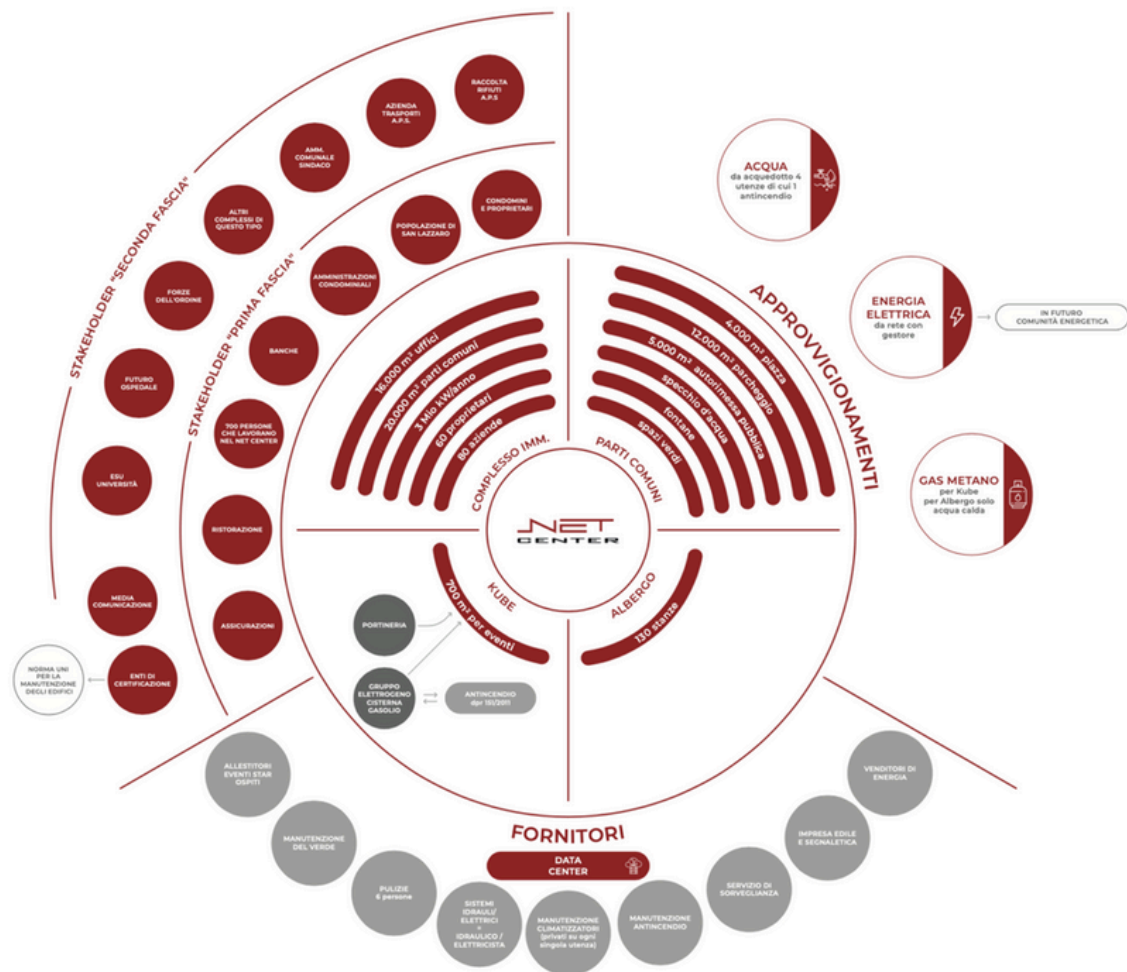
STAKEHOLDER "SECONDA FASCIA"

RACCOLTA RIFIUTI A.P.S.

AZIENDA TRASPORTI A.P.S.

AMM. COMUNALE SINDACO

ALTRI COMPLESSI DI QUESTO TIPO

FORZE DELL'ORDINE

FUTURO OSPEDALE

ESU UNIVERSITÀ

MEDIA COMUNICAZIONE

ENTI DI CERTIFICAZIONE

NORMA UNI PER LA MANUTENZIONE DEGLI EDIFICI

STAKEHOLDER "PRIMA FASCIA"

CONDOMINI E PROPRIETARI

POPOLAZIONE DI SAN LAZZARO

AMMINISTRAZIONI CONDOMINIALI

BANCHE

700 PERSONE CHE LAVORANO NEL NET CENTER

RISTORAZIONE

ASSICURAZIONI

16.000 m² uffici
20.000 m² parti comuni
3 Mio kW/anno
60 proprietari
80 aziende
COMPLESSO IMM.

4.000 m² piazza
12.000 m² parcheggio
5.000 m² autorimessa pubblica
specchio d'acqua
fontane
spazi verdi
PARTI COMUNI

NET CENTER

KUBE
700 m² per eventi

ALBERGO
130 stanze

PORTINERIA

GRUPPO ELETTROGENO CISTERNA GASOLIO

ANTINCENDIO
dpr 151/2011

APPROVVIGIONAMENTI

ACQUA
da acquedotto 4 utenze di cui 1 antincendio

ENERGIA ELETTRICA
da rete con gestore

IN FUTURO COMUNITÀ ENERGETICA

GAS METANO
per Kube per Albergo solo acqua calda

FORNITORI

DATA CENTER

ALLESTITORI EVENTI STAR OSPITI

MANUTENZIONE DEL VERDE

PULIZIE
6 persone

SISTEMI IDRAULI/ ELETTRICI + IDRAULICO / ELETTRICISTA

MANUTENZIONE CLIMATIZZATORI (privati su ogni singola utenza)

MANUTENZIONE ANTINCENDIO

SERVIZIO DI SORVEGLIANZA

IMPRESA EDILE E SEGNALETICA

VENDITORI DI ENERGIA